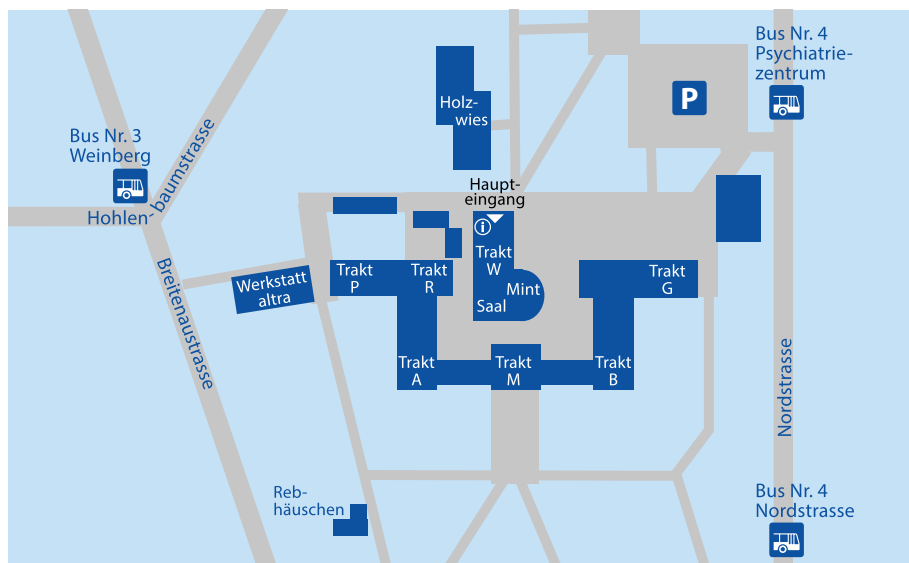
Bus Nr. 4
Psychiatriezentrum

P

Holzwies

Bus Nr. 3
Weinberg

Hohlenbaumstrasse

Hauptеingang

Trakt W

Mint Saal

Breitenaustrasse

Werkstatt altra

Trakt P

Trakt R

Trakt G

Trakt A

Trakt M

Trakt B

Nordstrasse

Rebhäuschen

Bus Nr. 4
Nordstrasse